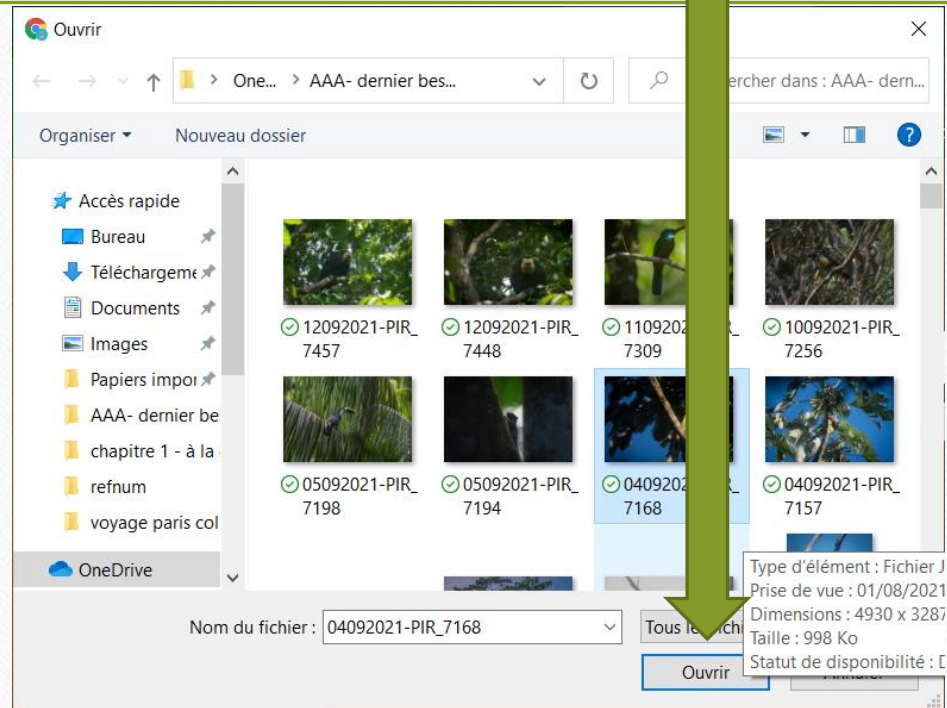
Ouvrir

One... > AAA- dernier bes...

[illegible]rcher dans : AAA- dern...

Organiser ▾ Nouveau dossier

Accès rapide
Bureau
Téléchargeme
Documents
Images
Papiers impor
AAA- dernier be
chapitre 1 - à la
refnum
voyage paris col
OneDrive

12092021-PIR_7457
12092021-PIR_7448
110920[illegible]_7309
10092021-PIR_7256
05092021-PIR_7198
05092021-PIR_7194
040920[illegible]_7168
04092021-PIR_7157

Type d'élément : Fichier J
Prise de vue : 01/08/2021
Dimensions : 4930 x 3287
Taille : 998 Ko
Statut de disponibilité : D

Nom du fichier : 04092021-PIR_7168

Tous le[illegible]

Ouvrir
Annuler